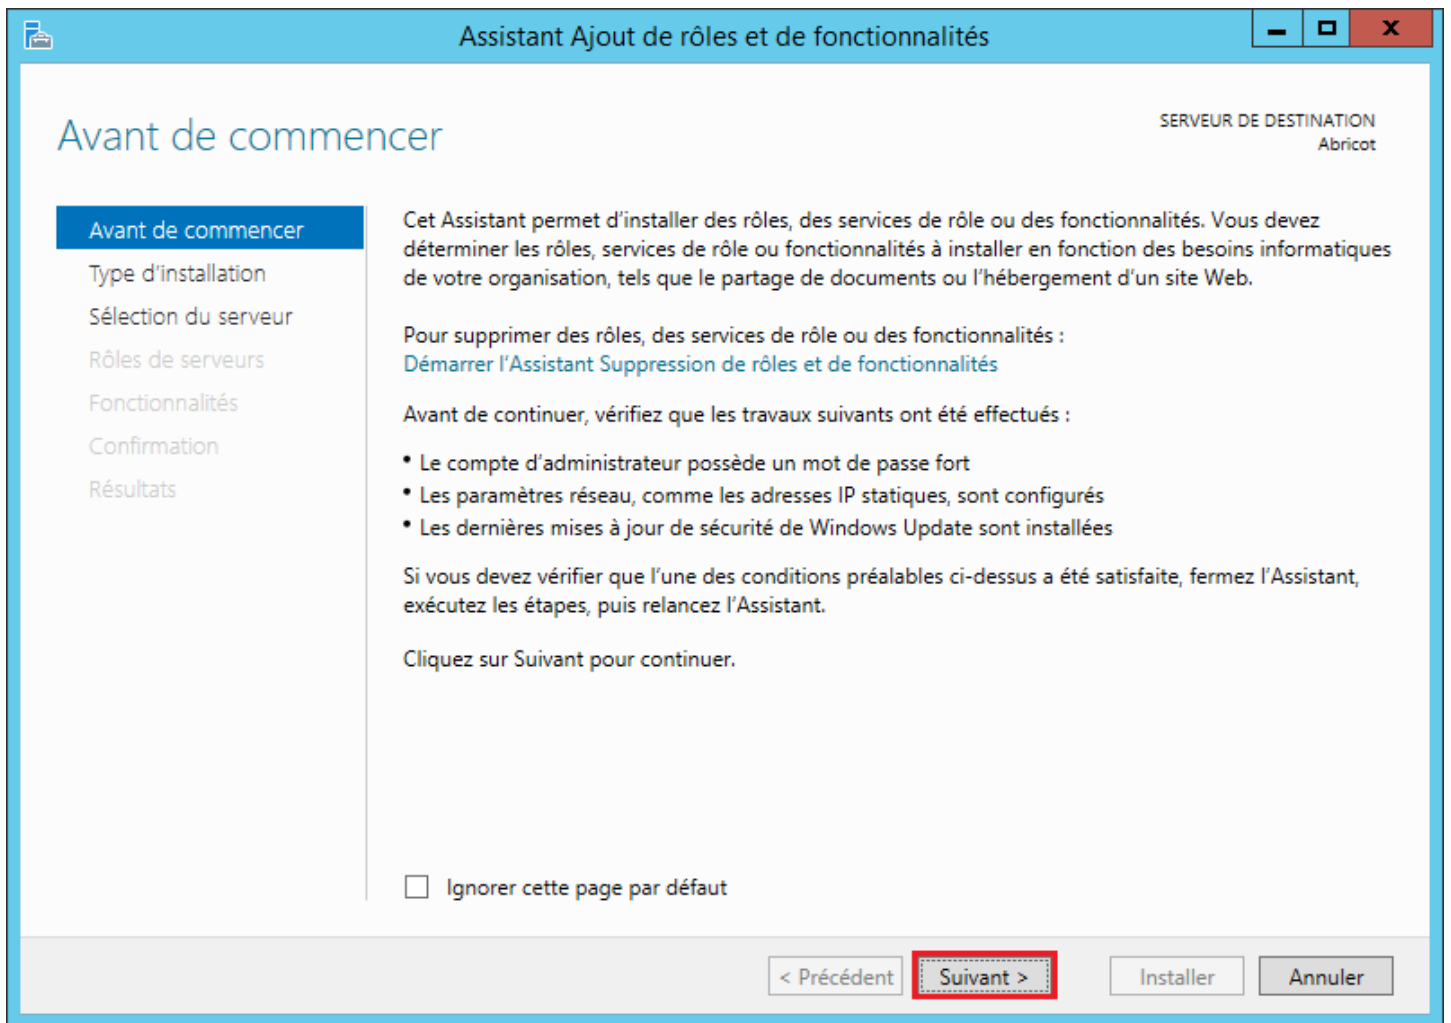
Assistant Ajout de rôles et de fonctionnalités

Avant de commencer

SERVEUR DE DESTINATION
Abricot

Avant de commencer
Type d'installation
Sélection du serveur
Rôles de serveurs
Fonctionnalités
Confirmation
Résultats

Cet Assistant permet d'installer des rôles, des services de rôle ou des fonctionnalités. Vous devez déterminer les rôles, services de rôle ou fonctionnalités à installer en fonction des besoins informatiques de votre organisation, tels que le partage de documents ou l'hébergement d'un site Web.

Pour supprimer des rôles, des services de rôle ou des fonctionnalités :
Démarrer l'Assistant Suppression de rôles et de fonctionnalités

Avant de continuer, vérifiez que les travaux suivants ont été effectués :

• Le compte d'administrateur possède un mot de passe fort
• Les paramètres réseau, comme les adresses IP statiques, sont configurés
• Les dernières mises à jour de sécurité de Windows Update sont installées

Si vous devez vérifier que l'une des conditions préalables ci-dessus a été satisfaite, fermez l'Assistant, exécutez les étapes, puis relancez l'Assistant.

Cliquez sur Suivant pour continuer.

Ignorer cette page par défaut

< Précédent
Suivant >
Installer
Annuler